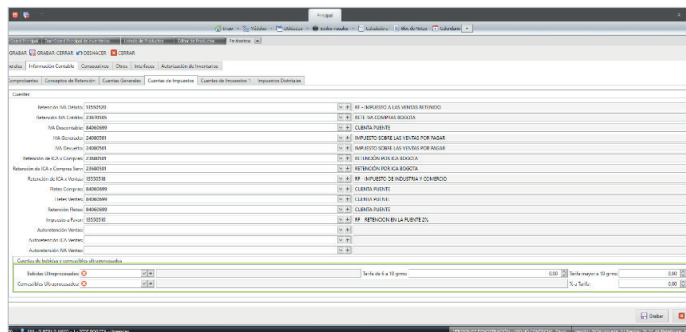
Principal

Inicio · Módulos · Utilidades · Ventana · Calculadora · Bloc de Notas · Salir

GRABAR  GRABAR CERRAR  DESHACER  CERRAR

Información Contable · Consecutivos · Otros · Interfaces · Autorización de Inventarios

Comprobantes · Conceptos de Retención · Cuentas Generales · Cuentas de Impuestos · Cuentas de Inventarios · Impuestos Distritales

Cuentas

Retención IVA Débito: 13550120 | RF - IMPUESTO A LAS VENTAS RETENIDO
Retención IVA Crédito: 23670105 | RETE IVA COMPRAS BOGOTA
IVA Descontable: 84060699 | CUENTA PUENTE
IVA Generado: 24080501 | IMPUESTO SOBRE LAS VENTAS POR PAGAR
IVA Devuelto: 24080501 | IMPUESTO SOBRE LAS VENTAS POR PAGAR
Retención de ICA x Compras: 23680101 | RETENCION POR ICA BOGOTA
Retención de ICA x Compras Serv: 23680101 | RETENCION POR ICA BOGOTA
Retención de ICA x Ventas: 13551810 | RF - IMPUESTO DE INDUSTRIA Y COMERCIO
Fletes Compras: 84060699 | CUENTA PUENTE
Fletes Ventas: 84060699 | CUENTA PUENTE
Retención Fletes: 84060699 | CUENTA PUENTE
Impuesto a Renta: 13550150 | RF - RETENCION EN LA FUENTE 2%
Autorretención Ventas:
Autorretención ICA Ventas:
Autorretención IVA Ventas:

Cuentas de bebidas y comestibles ultraprocesados

Bebidas Ultraprocesadas: | Tarifa de 6 a 10 grms: 0,00 | Tarifa mayor a 10 grms: 0,00
Comestibles Ultraprocesados: | % a Tarifa: 0,00

Grabar